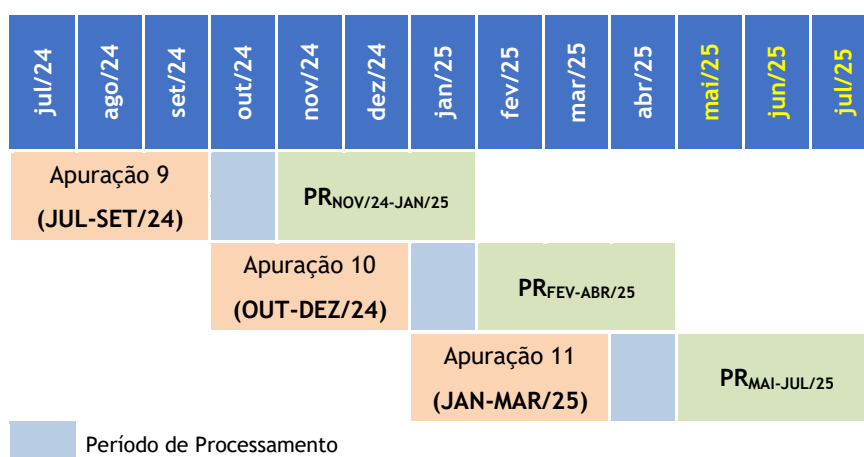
| jul/24 | ago/24 | set/24 | out/24 | nov/24 | dez/24 | jan/25 | fev/25 | mar/25 | abr/25 | mai/25 | jun/25 | jul/25 |
|---|---|---|---|---|---|---|---|---|---|---|---|---|

Apuração 9 (JUL-SET/24)

$PR_{NOV/24-JAN/25}$

Apuração 10 (OUT-DEZ/24)

$PR_{FEV-ABR/25}$

Apuração 11 (JAN-MAR/25)

$PR_{MAI-JUL/25}$

Período de Processamento